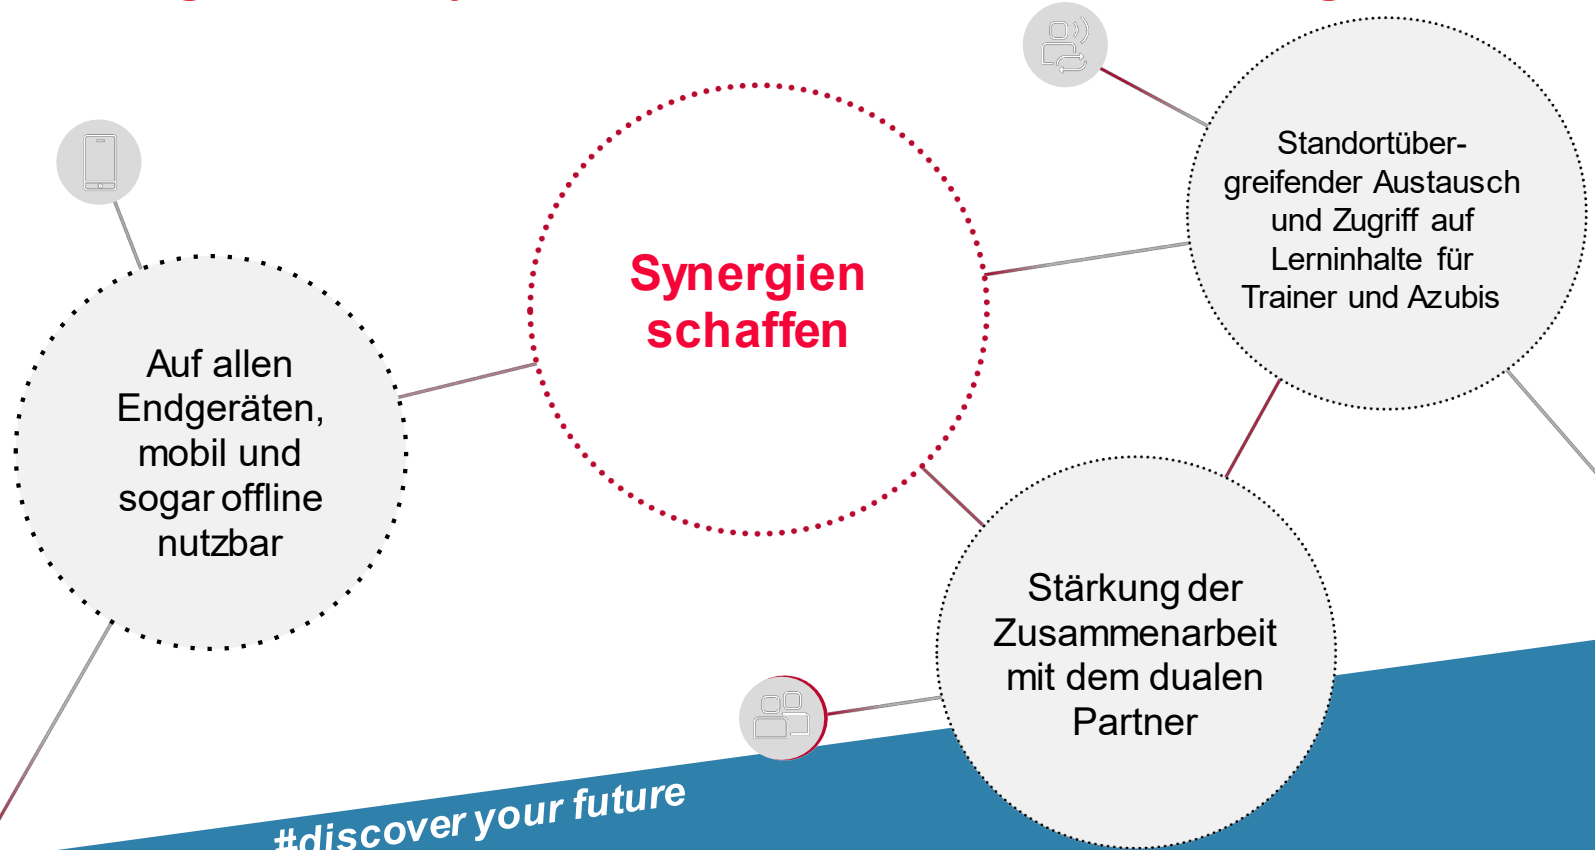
Synergien schaffen

Standortübergreifender Austausch und Zugriff auf Lerninhalte für Trainer und Azubis

Auf allen Endgeräten, mobil und sogar offline nutzbar

Stärkung der Zusammenarbeit mit dem dualen Partner

#discover your future